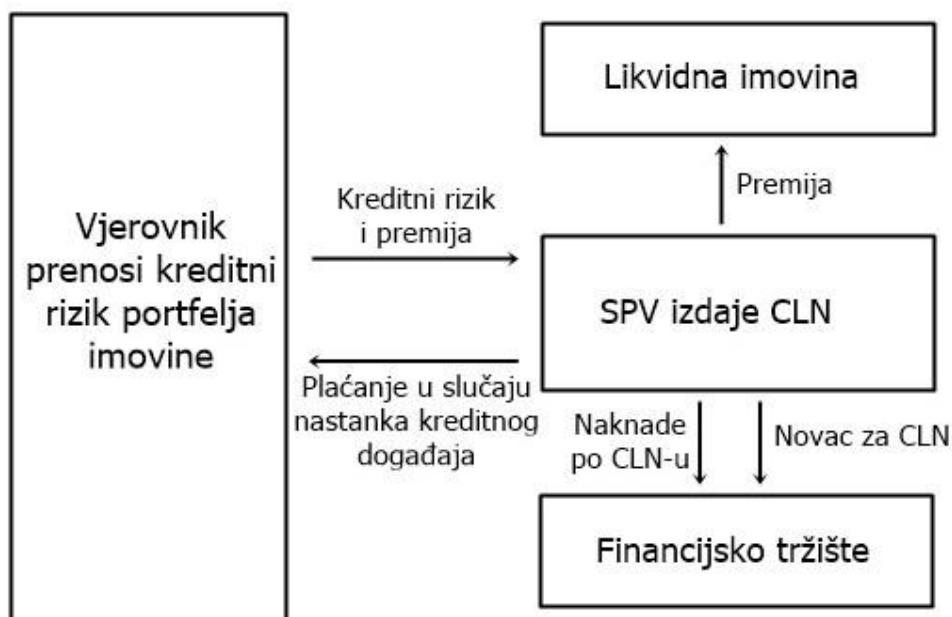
Vjerovnik prenosi kreditni rizik portfelja imovine

Kreditni rizik i premija

Plaćanje u slučaju nastanka kreditnog događaja

Likvidna imovina

Premija

SPV izdaje CLN

Naknade po CLN-u

Novac za CLN

Financijsko tržište